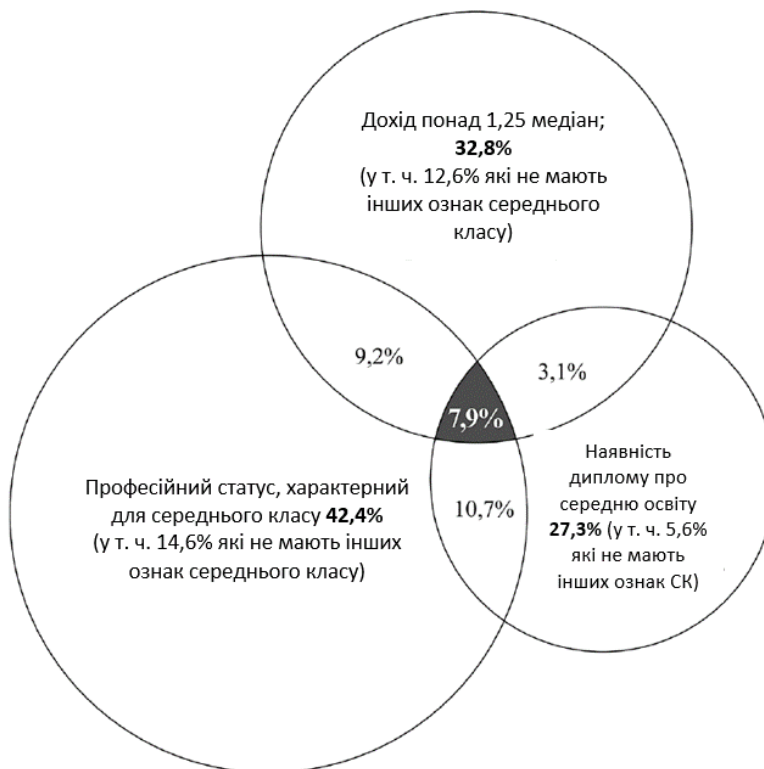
Дохід понад 1,25 медіан; **32,8%** (у т. ч. 12,6% які не мають інших ознак середнього класу)

9,2%

3,1%

7,9%

Професійний статус, характерний для середнього класу **42,4%** (у т. ч. 14,6% які не мають інших ознак середнього класу)

10,7%

Наявність диплому про середню освіту **27,3%** (у т. ч. 5,6% які не мають інших ознак СК)